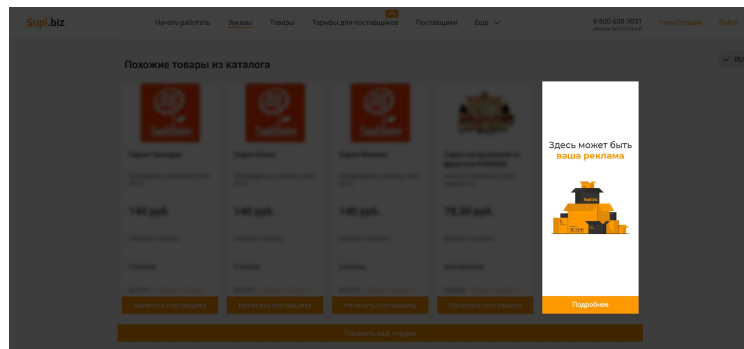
Supl.biz

Начать работать Заказы Товары Тарифы для поставщиков Поставщики Еще

8-800-600-3021
Звонок бесплатный

Регистрация Войти

RU

Похожие товары из каталога

Здесь может быть
ваша реклама

Supl.biz

Сыры Сиртаки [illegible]

140 руб.

140 руб.

140 руб.

79,30 руб.

Написать поставщику
Написать поставщику
Написать поставщику
Написать поставщику

Подробнее

Показать ещё товары